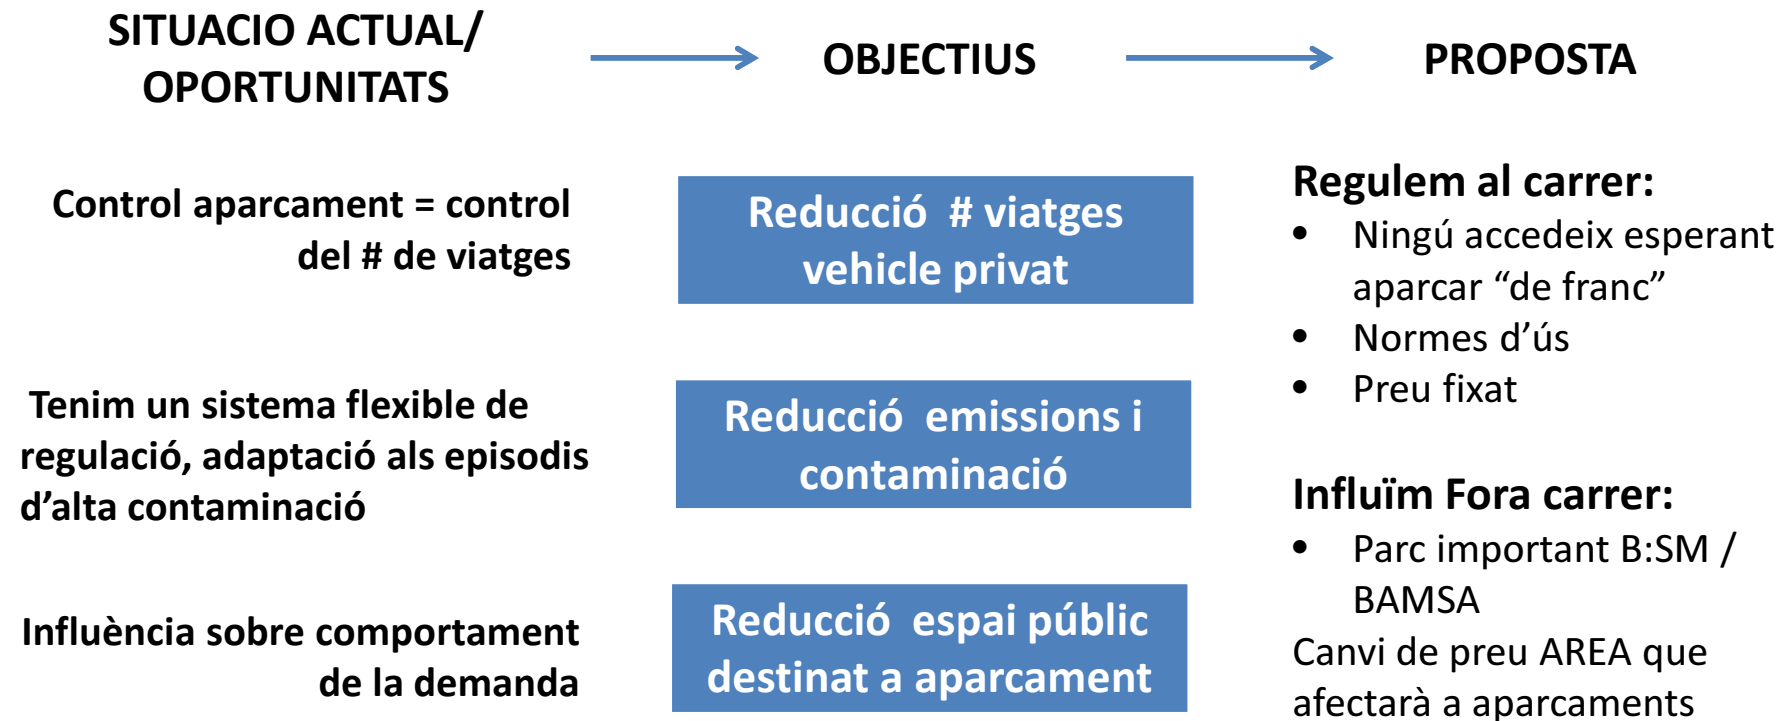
SITUACIO ACTUAL/ OPORTUNITATS

OBJECTIUS

PROPOSTA

Control aparcament = control del # de viatges

Reducció # viatges vehicle privat

Regulem al carrer:

- Ningú accedeix esperant aparcar “de franc”
- Normes d’ús
- Preu fixat

Tenim un sistema flexible de regulació, adaptació als episodis d’alta contaminació

Reducció emissions i contaminació

Influïm Fora carrer:

- Parc important B:SM / BAMSA

Canvi de preu AREA que afectarà a aparcaments

Influència sobre comportament de la demanda

Reducció espai públic destinat a aparcament